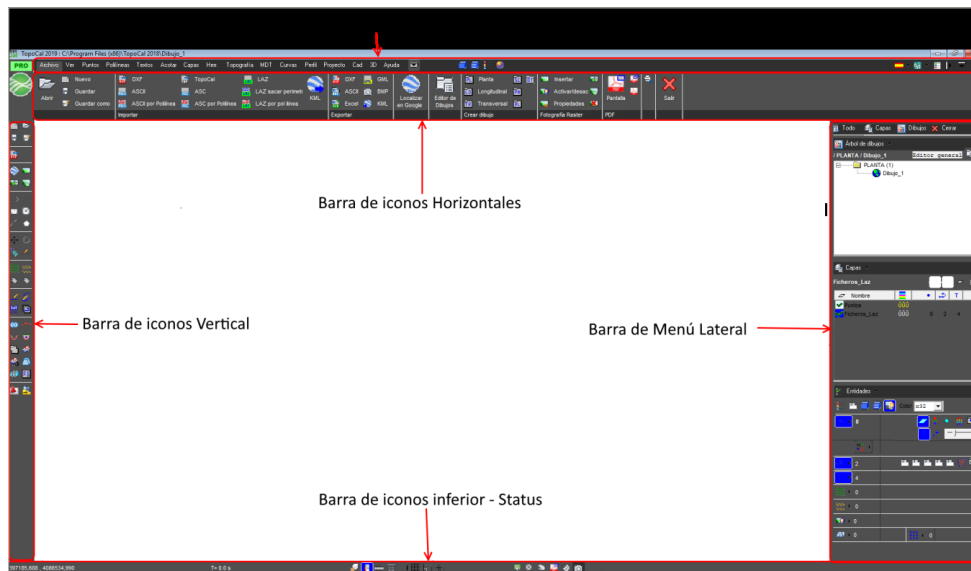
TopoCal 2019 : C:\Program Files (x86)\TopoCal 2018\Dibujo_1

PRO

Archivo Ver Puntos Polilíneas Textos Acotar Capas Herr. Topografía MDT Curvas Perfil Proyecto Cad 3D Ayuda

Abrir Nuevo Guardar Guardar como

DXF ASCII ASCII por Polilínea TopoCal ASC ASC por Polilínea LAZ LAZ sacar perímetro LAZ por polilínea KML

Importar

DXF ASCII Excel GML BMP KML

Exportar

Localizar en Google

Editor de Dibujos

Planta Longitudinal Transversal

Crear dibujo

Insertar Activar/desac Propiedades

Fotografía Raster

Pantalla

PDF

Salir

Barra de iconos Horizontales

Barra de iconos Vertical

Barra de Menú Lateral

Barra de iconos inferior - Status

Todo Capas Dibujo Cerrar

Árbol de dibujos

/ PLANTA / Dibujo_1

Editor general

PLANTA (1)

Dibujo_1

Capas

Ficheros_Laz

Nombre

Ficheros_Laz

000

000

0 2 4

T

Entidades

Color c32

8

2

4

0

0

0

0

0

197195,666 , 4088534,990

T= 0.0 s